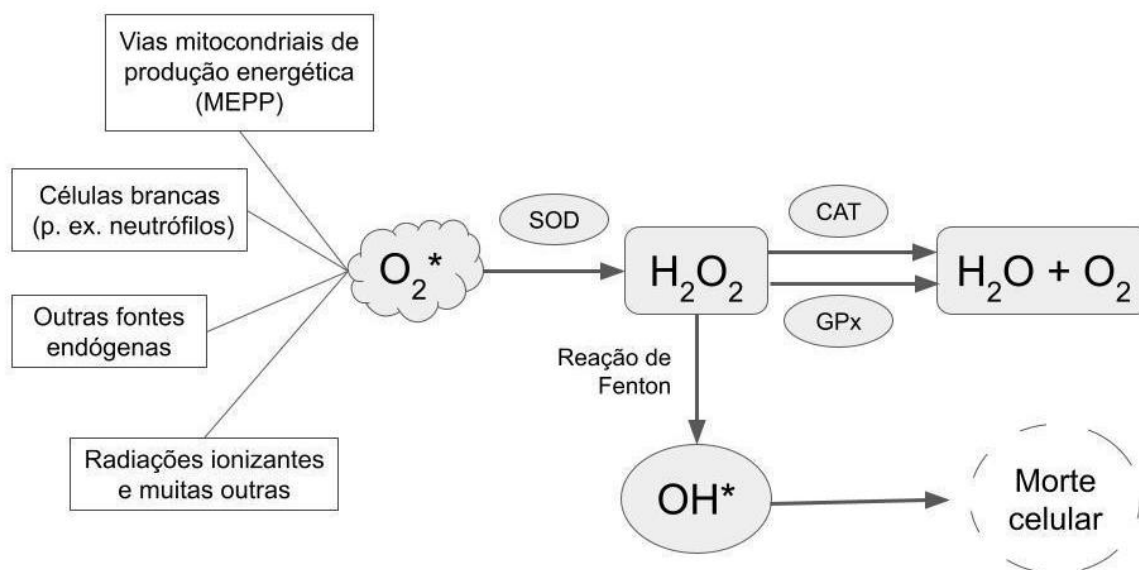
Vias mitocondriais de produção energética (MEPP)

Células brancas (p. ex. neutrófilos)

Outras fontes endógenas

Radiações ionizantes e muitas outras

$O_2$*

SOD

$H_2O_2$

CAT

GPx

$H_2O + O_2$

Reação de Fenton

OH*

Morte celular